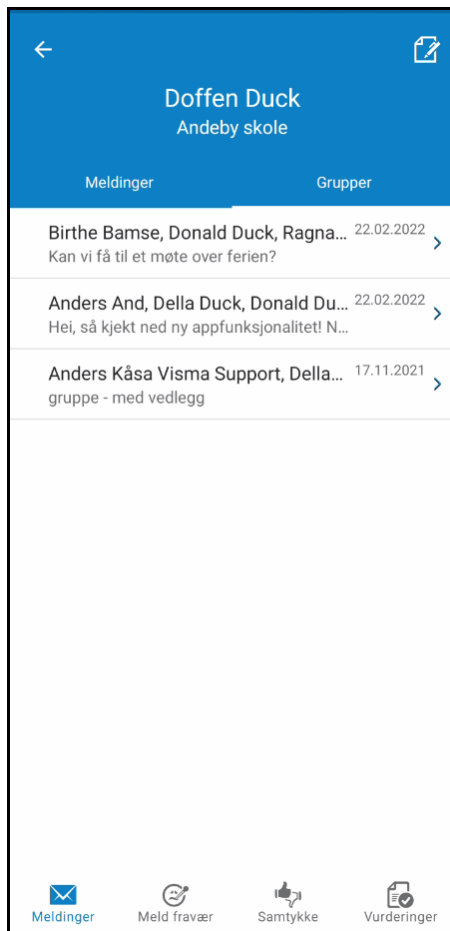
Doffen Duck
Andeby skole

Meldinger
Grupper

Birthe Bamse, Donald Duck, Ragna... 22.02.2022
Kan vi få til et møte over ferien?

Anders And, Della Duck, Donald Du... 22.02.2022
Hei, så kjekt ned ny appfunksjonalitet! N...

Anders Kåsa Visma Support, Della... 17.11.2021
gruppe - med vedlegg

Meldinger
Meld fravær
Samtykke
Vurderinger